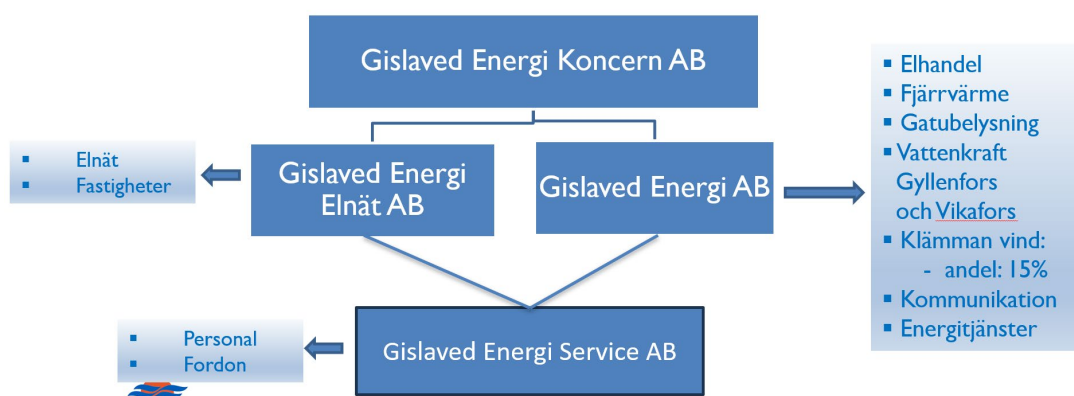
Gislaved Energi Koncern AB

Elnät
Fastigheter

Gislaved Energi Elnät AB

Gislaved Energi AB

Elhandel
Fjärrvärme
Gatubelysning
Vattenkraft Gyllenfors och Vikafors
Klämman vind:
- andel: 15%
Kommunikation
Energitjänster

Personal
Fordon

Gislaved Energi Service AB